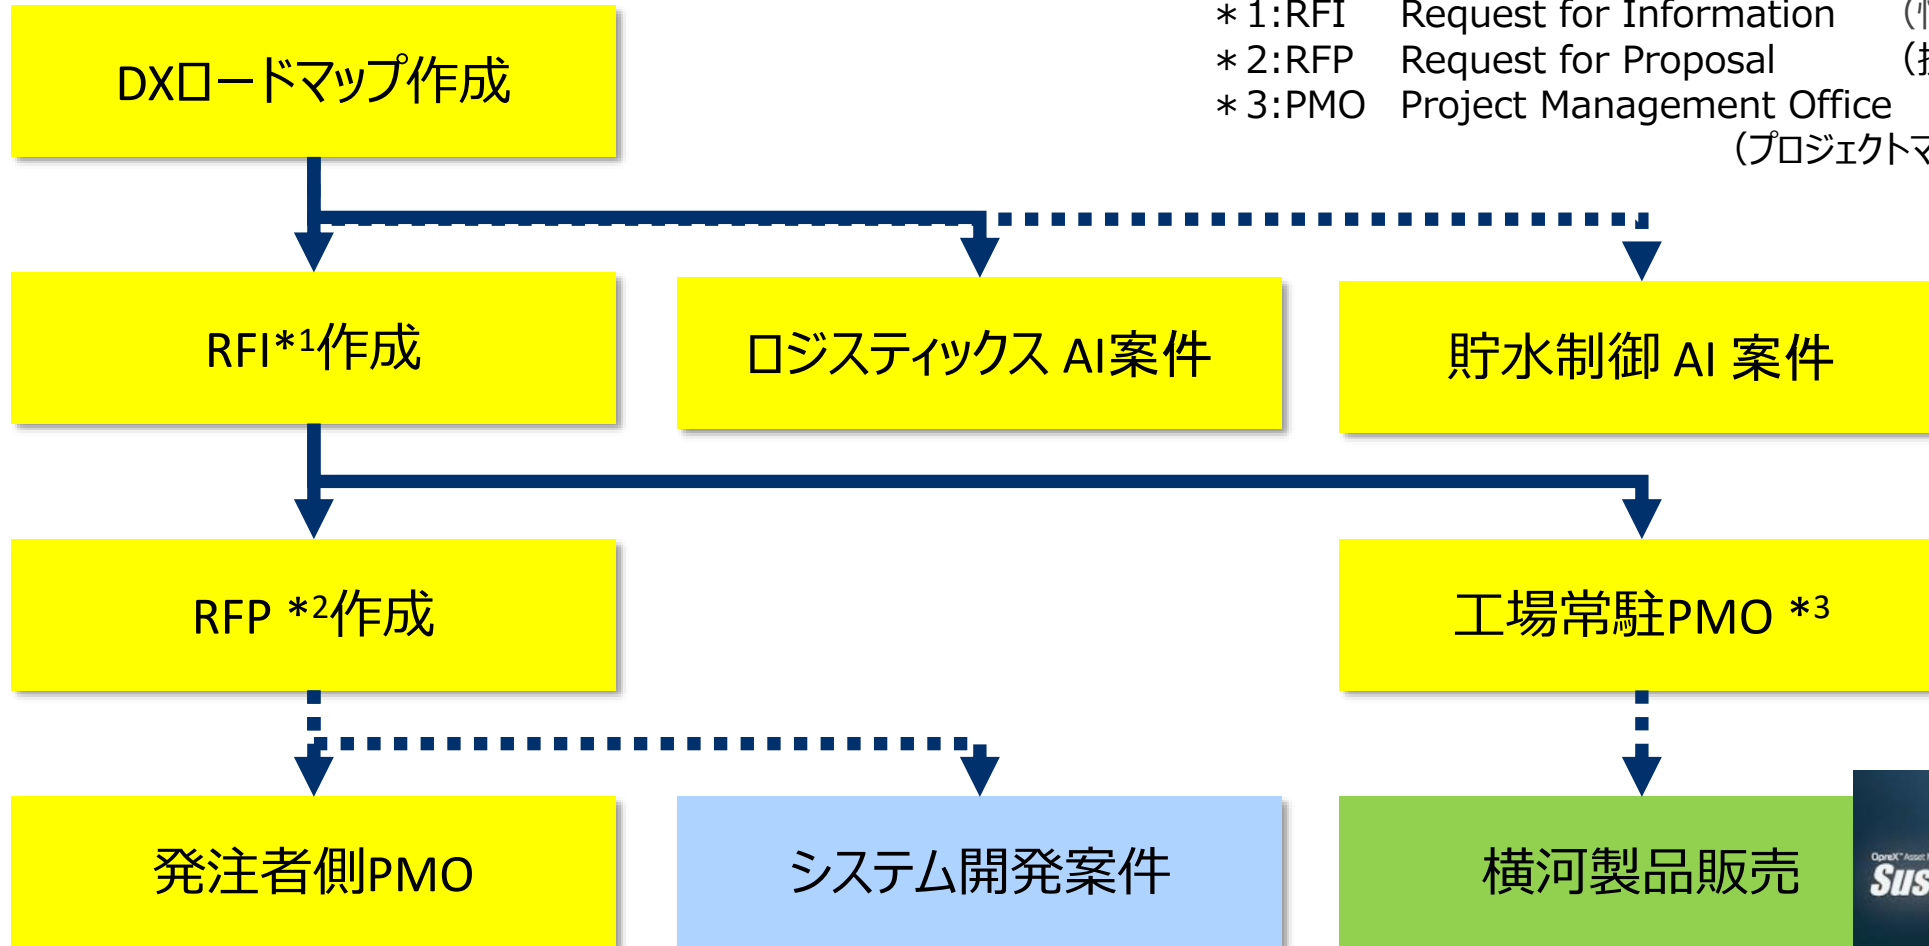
＊1:RFI　Request for Information　（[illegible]
＊2:RFP　Request for Proposal　（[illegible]
＊3:PMO　Project Management Office
（プロジェクトマ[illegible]

DXロードマップ作成

RFI*1作成

ロジスティックス AI案件

貯水制御 AI 案件

RFP *2作成

工場常駐PMO *3

発注者側PMO

システム開発案件

横河製品販売

Sus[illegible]